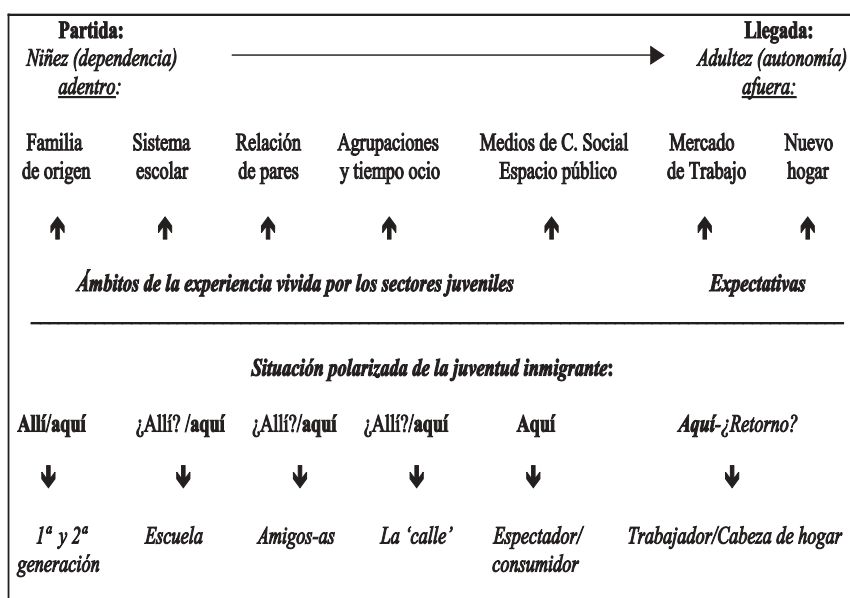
Partida:
Niñez (dependencia)
adentro:

Llegada:
Adultez (autonomía)
afuera:

Familia de origen | Sistema escolar | Relación de pares | Agrupaciones y tiempo ocio | Medios de C. Social Espacio público | Mercado de Trabajo | Nuevo hogar

Ámbitos de la experiencia vivida por los sectores juveniles

Expectativas

Situación polarizada de la juventud inmigrante:

Allí/aquí | ¿Allí? /aquí | ¿Allí?/aquí | ¿Allí?/aquí | Aquí | Aquí-¿Retorno?

1ª y 2ª generación | Escuela | Amigos-as | La 'calle' | Espectador/ consumidor | Trabajador/Cabeza de hogar